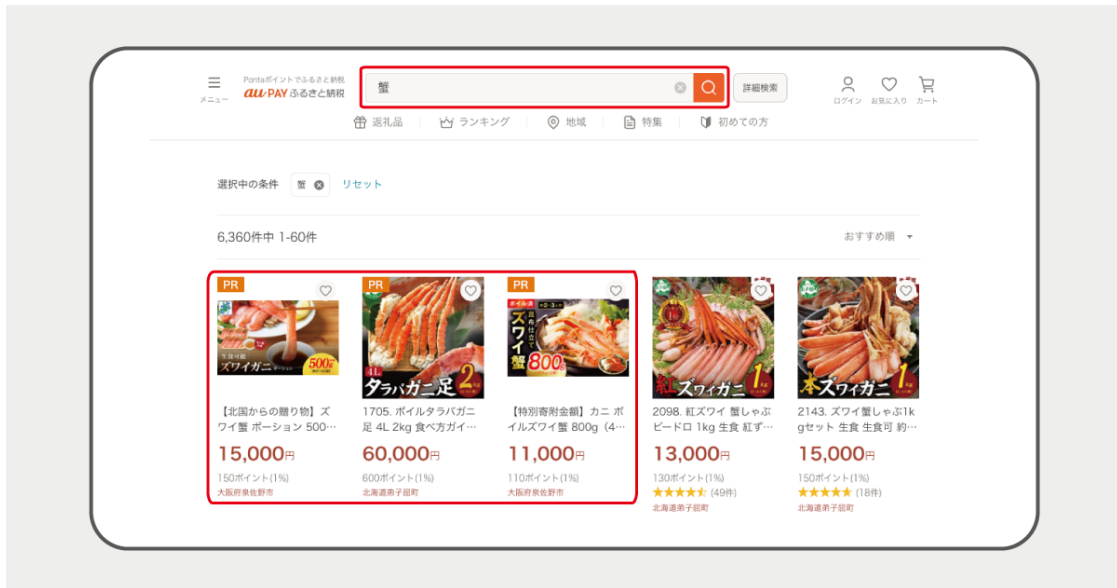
メニュー

Pontaポイントでふるさと納税
au PAY ふるさと納税

蟹

詳細検索

ログイン お気に入り カート

返礼品 | ランキング | 地域 | 特集 | 初めての方

選択中の条件 蟹 リセット

6,360件中 1-60件

おすすめ順

PR
生食可能 ズワイガニ 500g
【北国からの贈り物】ズワイ蟹 ポーション 500…
15,000円
150ポイント(1%)
大阪府泉佐野市

PR
4L タラバガニ足 2
1705. ボイルタラバガニ足 4L 2kg 食べ方ガイ…
60,000円
600ポイント(1%)
北海道弟子屈町

PR
ボイル済 ズワイ蟹 800
【特別寄附金額】カニ ボイルズワイ蟹 800g（4…
11,000円
110ポイント(1%)
大阪府泉佐野市

紅ズワイガニ 1
2098. 紅ズワイ 蟹しゃぶ ビードロ 1kg 生食 紅ず…
13,000円
130ポイント(1%)
★★★★★ (49件)
北海道弟子屈町

本ズワイガニ 1
2143. ズワイ蟹しゃぶ1kgセット 生食 生食可 約…
15,000円
150ポイント(1%)
★★★★★ (18件)
北海道弟子屈町